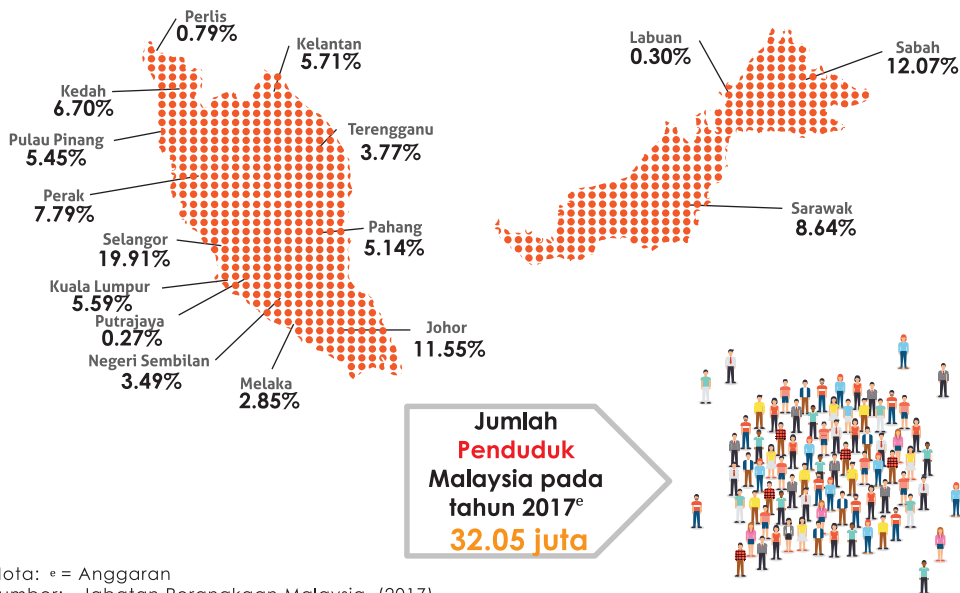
Perlis
0.79%

Kelantan
5.71%

Kedah
6.70%

Pulau Pinang
5.45%

Terengganu
3.77%

Perak
7.79%

Pahang
5.14%

Selangor
19.91%

Kuala Lumpur
5.59%

Putrajaya
0.27%

Negeri Sembilan
3.49%

Johor
11.55%

Melaka
2.85%

Labuan
0.30%

Sabah
12.07%

Sarawak
8.64%

Jumlah
Penduduk
Malaysia pada
tahun 2017$^{e}$
32.05 juta

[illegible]ota: $^{e}$ = Anggaran
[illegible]umber: Jabatan Perangkaan Malaysia (2017)